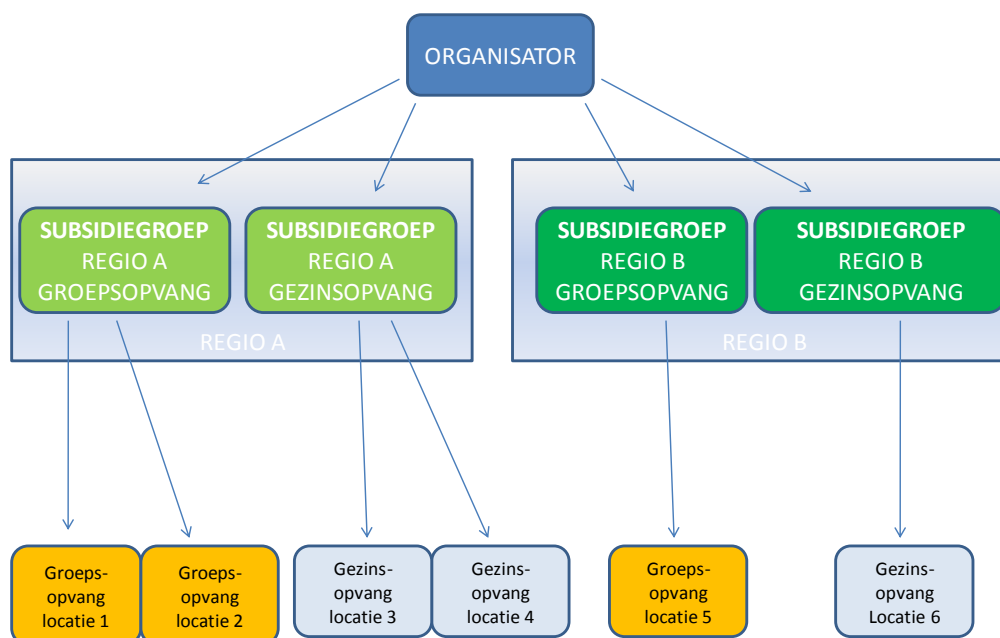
ORGANISATOR

SUBSIDIEGROEP
REGIO A
GROEPSOPVANG

SUBSIDIEGROEP
REGIO A
GEZINSOPVANG

REGIO A

SUBSIDIEGROEP
REGIO B
GROEPSOPVANG

SUBSIDIEGROEP
REGIO B
GEZINSOPVANG

REGIO B

Groepsopvang
locatie 1

Groepsopvang
locatie 2

Gezinsopvang
locatie 3

Gezinsopvang
locatie 4

Groepsopvang
locatie 5

Gezinsopvang
Locatie 6